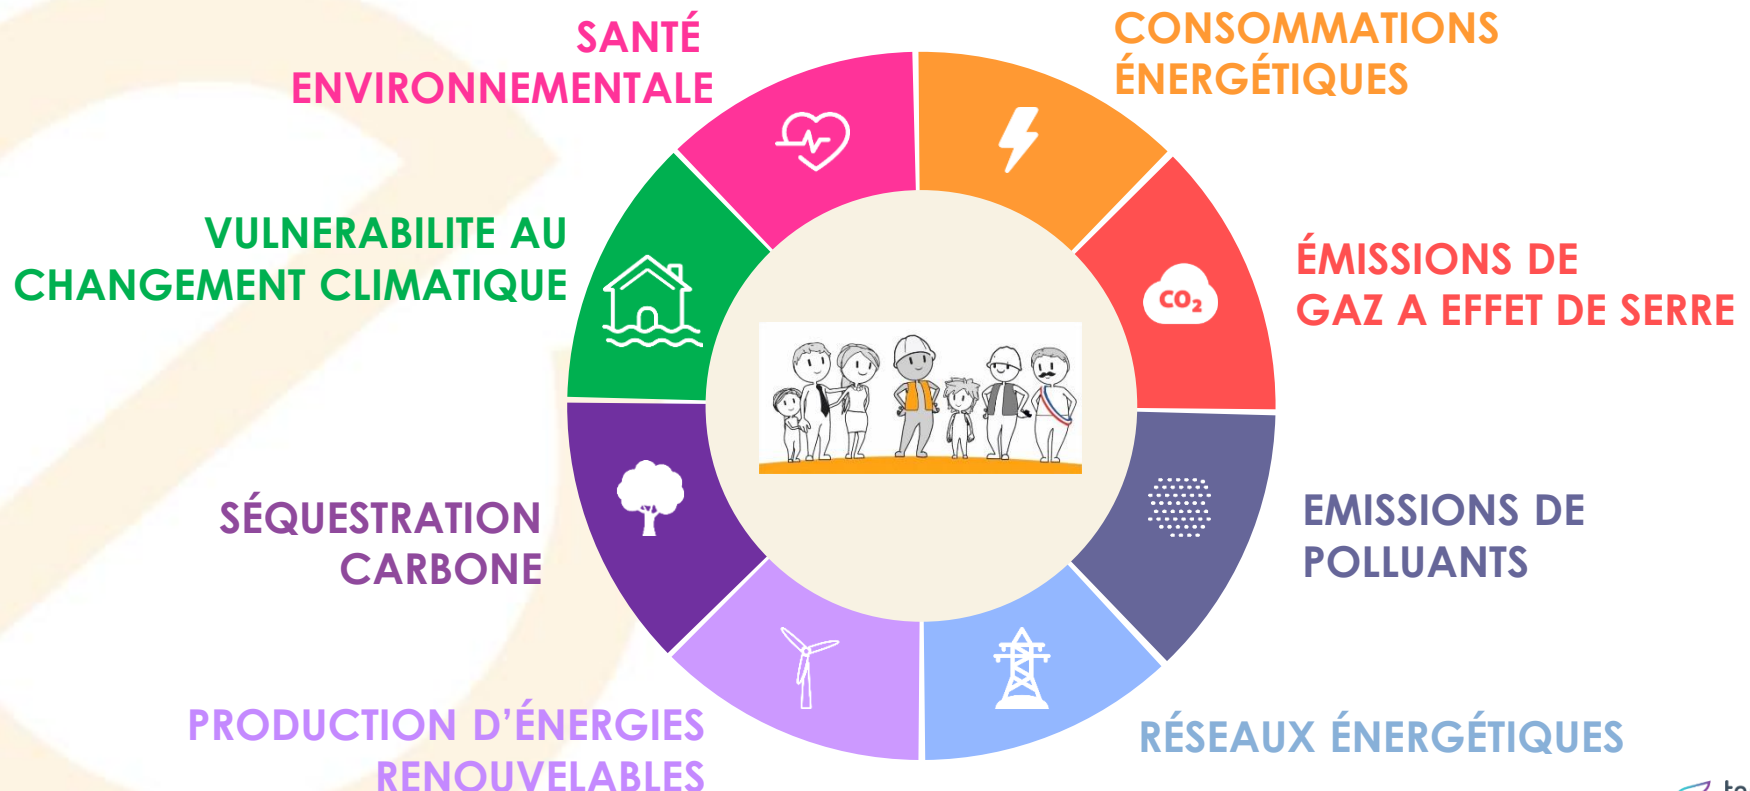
SANTÉ ENVIRONNEMENTALE

CONSOMMATIONS ÉNERGÉTIQUES

VULNERABILITE AU CHANGEMENT CLIMATIQUE

ÉMISSIONS DE GAZ A EFFET DE SERRE

$CO_2$

SÉQUESTRATION CARBONE

EMISSIONS DE POLLUANTS

PRODUCTION D’ÉNERGIES RENOUVELABLES

RÉSEAUX ÉNERGÉTIQUES